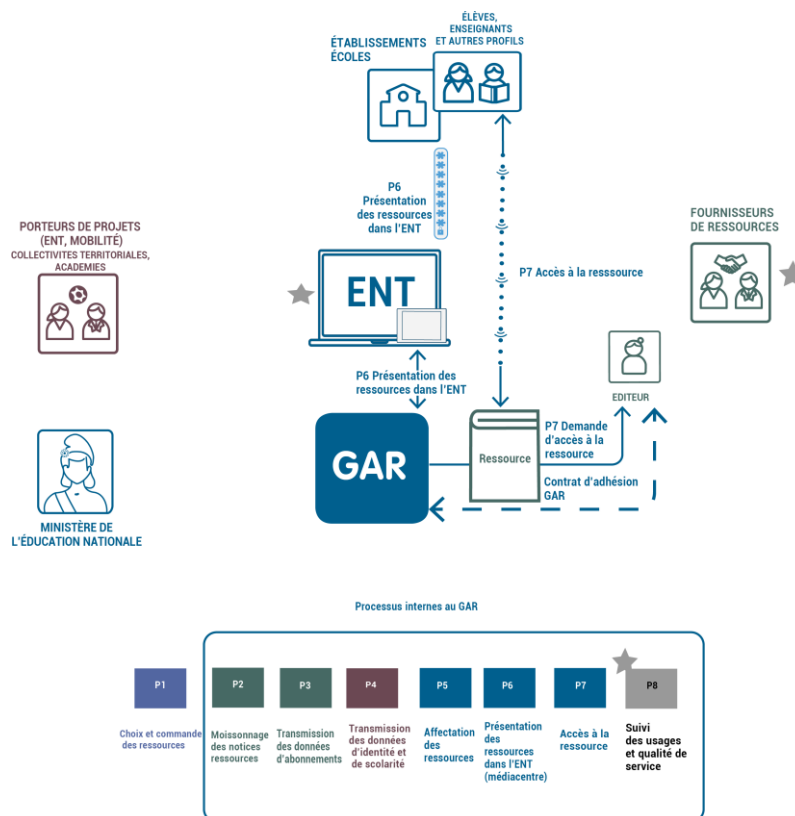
ÉTABLISSEMENTS ÉCOLES

ÉLÈVES, ENSEIGNANTS ET AUTRES PROFILS

P6 Présentation des ressources dans l'ENT

P7 Accès à la resssource

PORTEURS DE PROJETS (ENT, MOBILITÉ) COLLECTIVITES TERRITORIALES, ACADEMIES

FOURNISSEURS DE RESSOURCES

ENT

P6 Présentation des ressources dans l'ENT

EDITEUR

GAR

Ressource

P7 Demande d'accès à la ressource

Contrat d'adhésion GAR

MINISTÈRE DE L'ÉDUCATION NATIONALE

Processus internes au GAR

P1
Choix et commande des ressources

P2
Moissonnage des notices ressources

P3
Transmission des données d'abonnements

P4
Transmission des données d'identité et de scolarité

P5
Affectation des ressources

P6
Présentation des ressources dans l'ENT (médiacentre)

P7
Accès à la ressource

P8
Suivi des usages et qualité de service